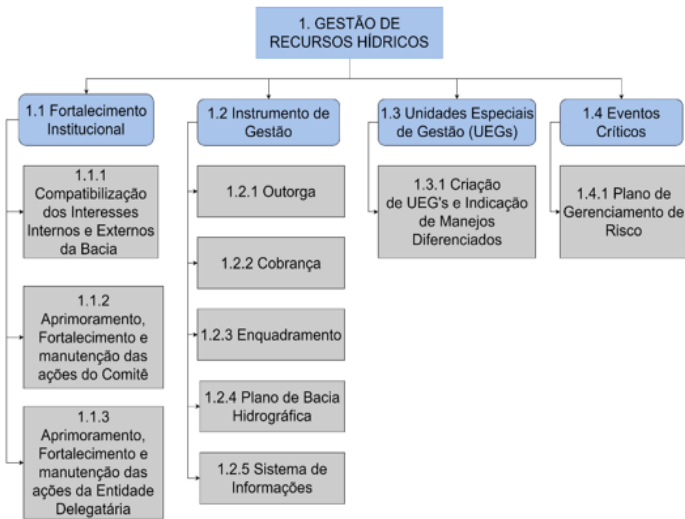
1. GESTÃO DE RECURSOS HÍDRICOS

1.1 Fortalecimento Institucional

1.1.1 Compatibilização dos Interesses Internos e Externos da Bacia

1.1.2 Aprimoramento, Fortalecimento e manutenção das ações do Comitê

1.1.3 Aprimoramento, Fortalecimento e manutenção das ações da Entidade Delegatária

1.2 Instrumento de Gestão

1.2.1 Outorga

1.2.2 Cobrança

1.2.3 Enquadramento

1.2.4 Plano de Bacia Hidrográfica

1.2.5 Sistema de Informações

1.3 Unidades Especiais de Gestão (UEGs)

1.3.1 Criação de UEG's e Indicação de Manejos Diferenciados

1.4 Eventos Críticos

1.4.1 Plano de Gerenciamento de Risco